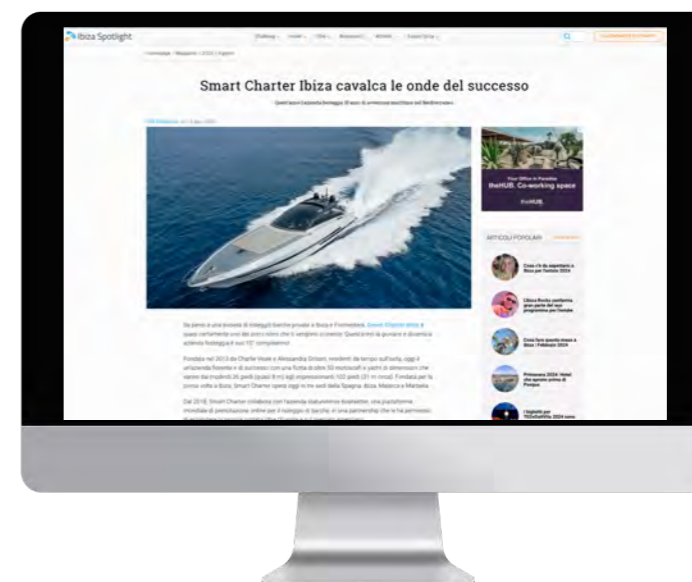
Ibiza Spotlight

Smart Charter Ibiza cavalca le onde del successo

Your Office in Paradise
theHUB. Co-working space

ARTICOLI POPOLARI

Cosa c'è da aspettarsi a Ibiza per l'estate 2024

Líbica Rocks conferma gran parte del suo programma per l'estate

Cosa fare questo mese a Ibiza | Febbraio 2024

Primavera 2024: Hotel che aprono prima di Pasqua

I biglietti per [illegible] 2024 sono

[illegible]